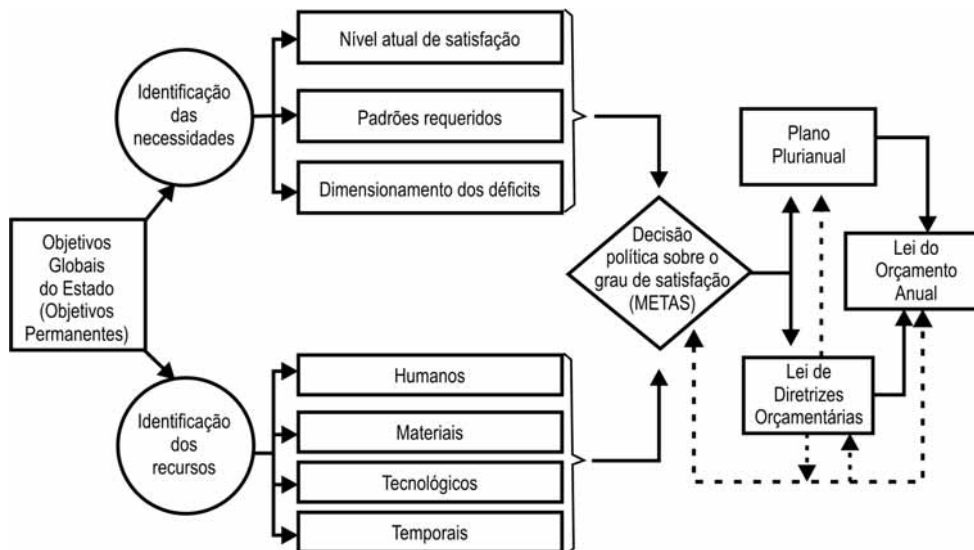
Objetivos Globais do Estado (Objetivos Permanentes)

Identificação das necessidades

Nível atual de satisfação

Padrões requeridos

Dimensionamento dos déficits

Identificação dos recursos

Humanos

Materiais

Tecnológicos

Temporais

Decisão política sobre o grau de satisfação (METAS)

Plano Plurianual

Lei do Orçamento Anual

Lei de Diretrizes Orçamentárias